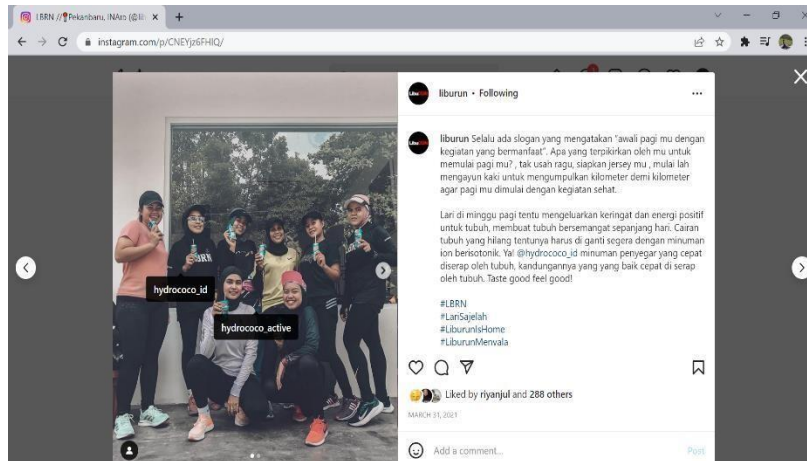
LBRN // Pekanbaru, INAro (@li ×

instagram.com/p/CNEYjz6FHIQ/

hydrococo_id

hydrococo_active

liburun • Following

liburun Selalu ada slogan yang mengatakan "awali pagi mu dengan kegiatan yang bermanfaat". Apa yang terpikirkan oleh mu untuk memulai pagi mu? , tak usah ragu, siapkan jersey mu , mulai lah mengayun kaki untuk mengumpulkan kilometer demi kilometer agar pagi mu dimulai dengan kegiatan sehat..

Lari di minggu pagi tentu mengeluarkan keringat dan energi positif untuk tubuh, membuat tubuh bersemangat sepanjang hari. Cairan tubuh yang hilang tentunya harus di ganti segera dengan minuman ion berisotonik. Ya! @hydrococo_id minuman penyegar yang cepat diserap oleh tubuh, kandungannya yang yang baik cepat di serap oleh tubuh. Taste good feel good!

#LBRN
#LariSajelah
#LiburunIsHome
#LiburunMenyala

Liked by riyanjul and 288 others

MARCH 31, 2021

Add a comment...

Post